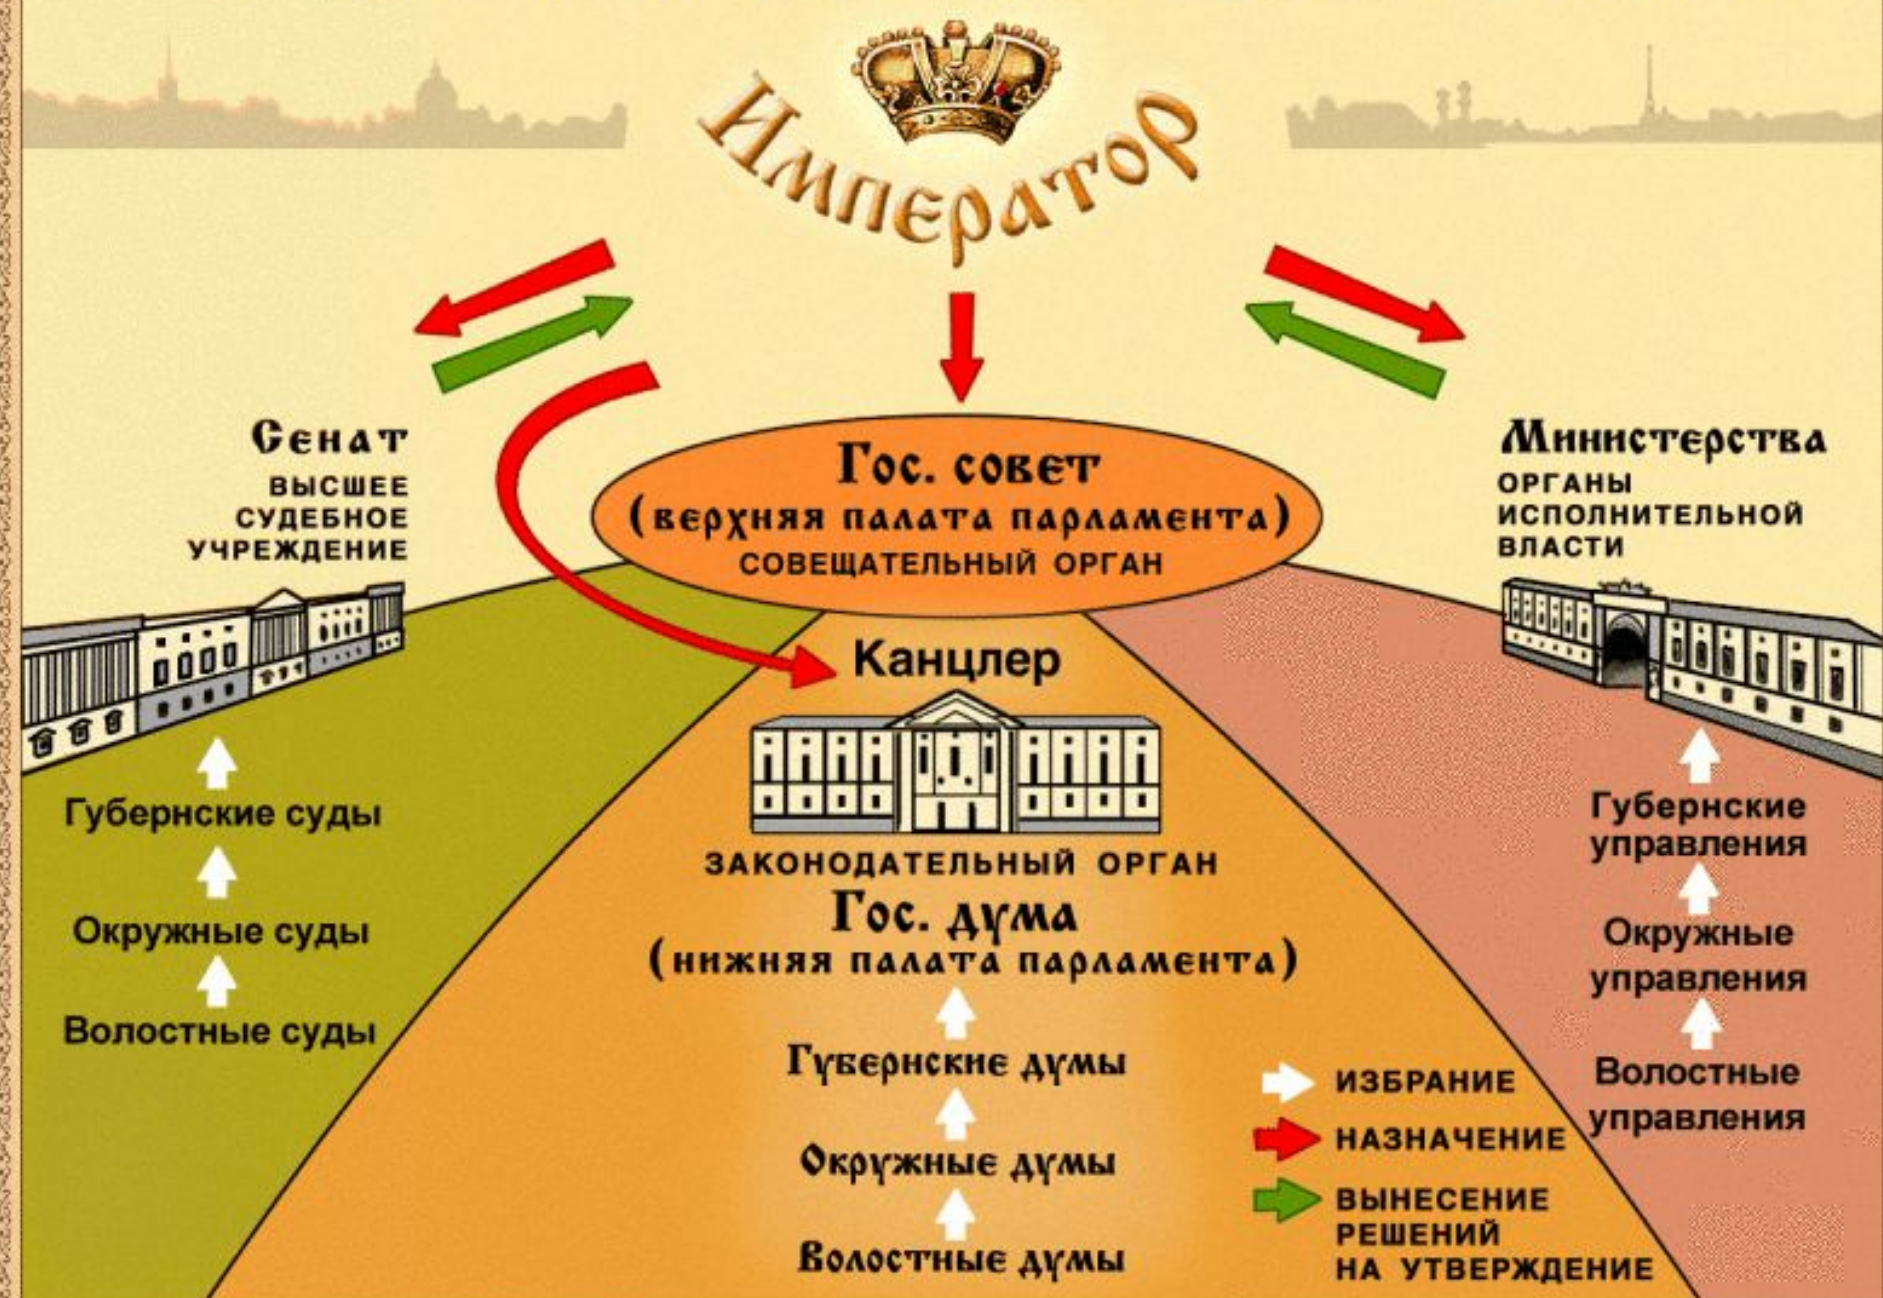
Император

Сенат
ВЫСШЕЕ СУДЕБНОЕ УЧРЕЖДЕНИЕ

Гос. совет
(верхняя палата парламента)
СОВЕЩАТЕЛЬНЫЙ ОРГАН

Министерства
ОРГАНЫ ИСПОЛНИТЕЛЬНОЙ ВЛАСТИ

Канцлер

Губернские суды
Окружные суды
Волостные суды

ЗАКОНОДАТЕЛЬНЫЙ ОРГАН
Гос. дума
(нижняя палата парламента)

Губернские думы
Окружные думы
Волостные думы

Губернские управления
Окружные управления
Волостные управления

ИЗБРАНИЕ
НАЗНАЧЕНИЕ
ВЫНЕСЕНИЕ РЕШЕНИЙ НА УТВЕРЖДЕНИЕ